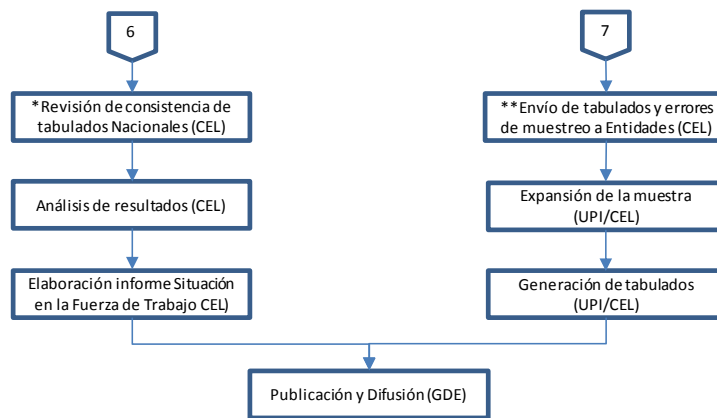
6

*Revisión de consistencia de tabulados Nacionales (CEL)

Análisis de resultados (CEL)

Elaboración informe Situación en la Fuerza de Trabajo CEL)

7

**Envío de tabulados y errores de muestreo a Entidades (CEL)

Expansión de la muestra (UPI/CEL)

Generación de tabulados (UPI/CEL)

Publicación y Difusión (GDE)